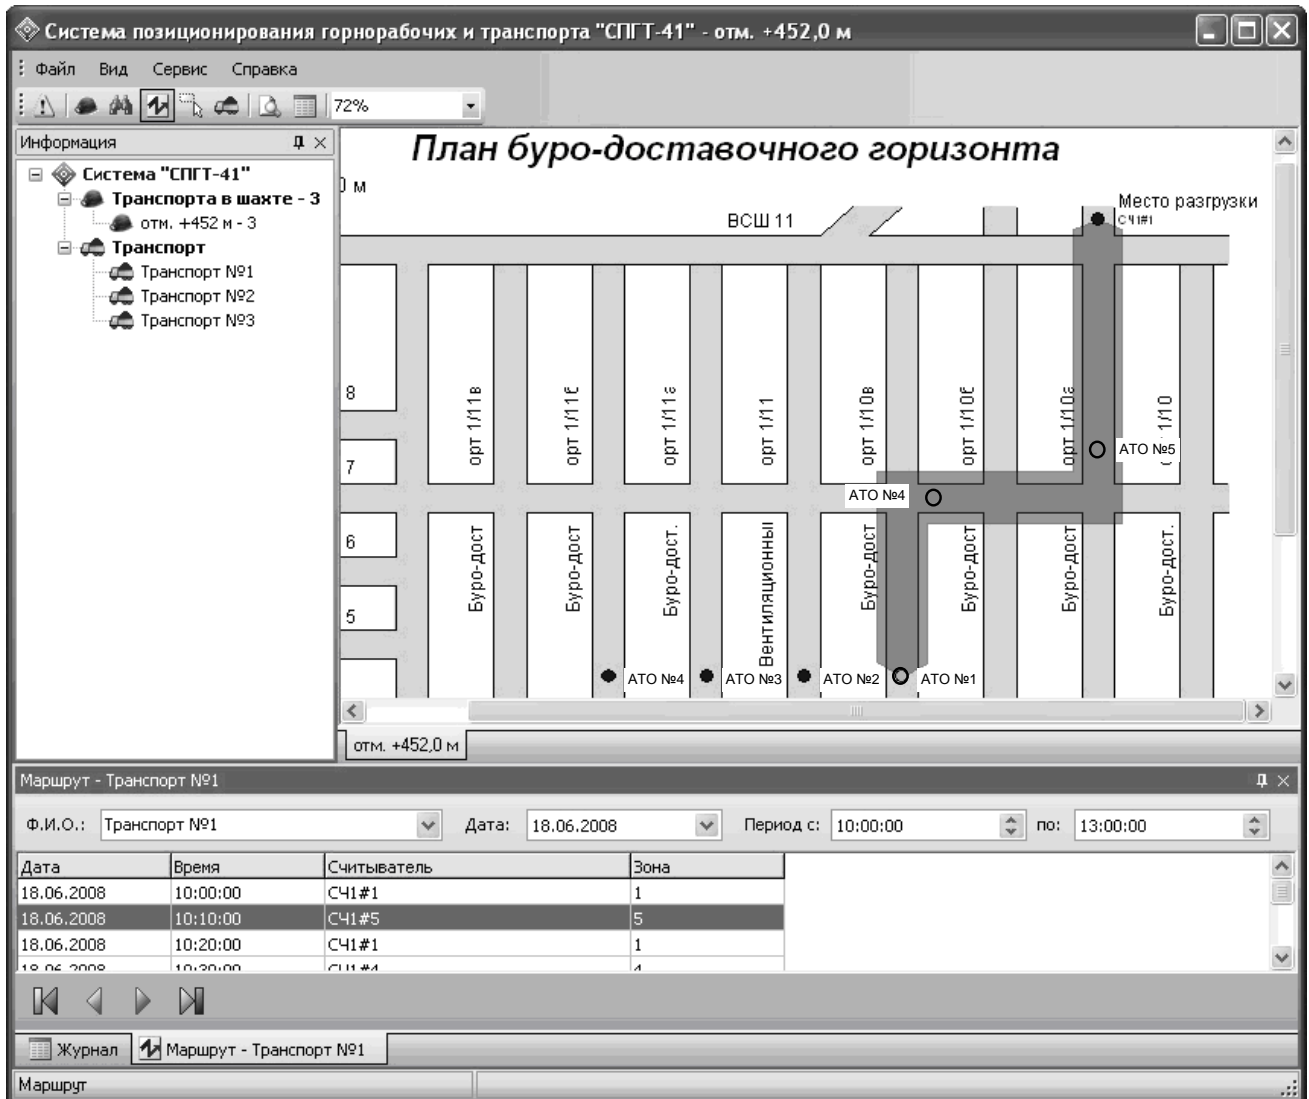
Система позиционирования горнорабочих и транспорта "СПГТ-41" - отм. +452,0 м

Файл Вид Сервис Справка

72%

Информация

Система "СПГТ-41"
Транспорта в шахте - 3
отм. +452 м - 3
Транспорт
Транспорт №1
Транспорт №2
Транспорт №3

План буро-доставочного горизонта

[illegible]0 м

ВСШ 11

Место разгрузки
СЧ1#1

8
7
6
5

орт 1/11в
орт 1/11б
орт 1/11а
орт 1/11
орт 1/10в
орт 1/10б
орт 1/10а
орт 1/10

АТО №5
АТО №4

Буро-дост
Буро-дост
Буро-дост.
Вентиляционны
Буро-дост
Буро-дост
Буро-дост
Буро-дост.

АТО №4
АТО №3
АТО №2
АТО №1

отм. +452,0 м

Маршрут - Транспорт №1

Ф.И.О.: Транспорт №1 Дата: 18.06.2008 Период с: 10:00:00 по: 13:00:00

| Дата | Время | Считыватель | Зона |
|---|---|---|---|
| 18.06.2008 | 10:00:00 | СЧ1#1 | 1 |
| 18.06.2008 | 10:10:00 | СЧ1#5 | 5 |
| 18.06.2008 | 10:20:00 | СЧ1#1 | 1 |
| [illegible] | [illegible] | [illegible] | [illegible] |

Журнал
Маршрут - Транспорт №1

Маршрут